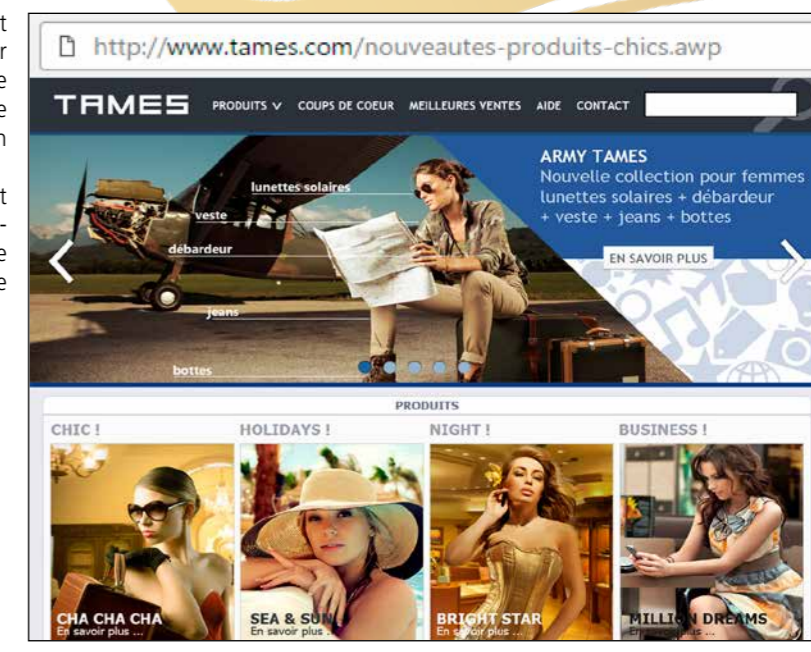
http://www.tames.com/nouveautes-produits-chics.awp

TAMES PRODUITS COUPS DE COEUR MEILLEURES VENTES AIDE CONTACT

lunettes solaires
veste
débardeur
jeans
bottes

ARMY TAMES
Nouvelle collection pour femmes
lunettes solaires + débardeur
+ veste + jeans + bottes

EN SAVOIR PLUS

PRODUITS

CHIC !
CHA CHA CHA
En savoir plus ...

HOLIDAYS !
SEA & SUN
En savoir plus ...

NIGHT !
BRIGHT STAR
En savoir plus ...

BUSINESS !
MILLION DREAMS
En savoir plus ...